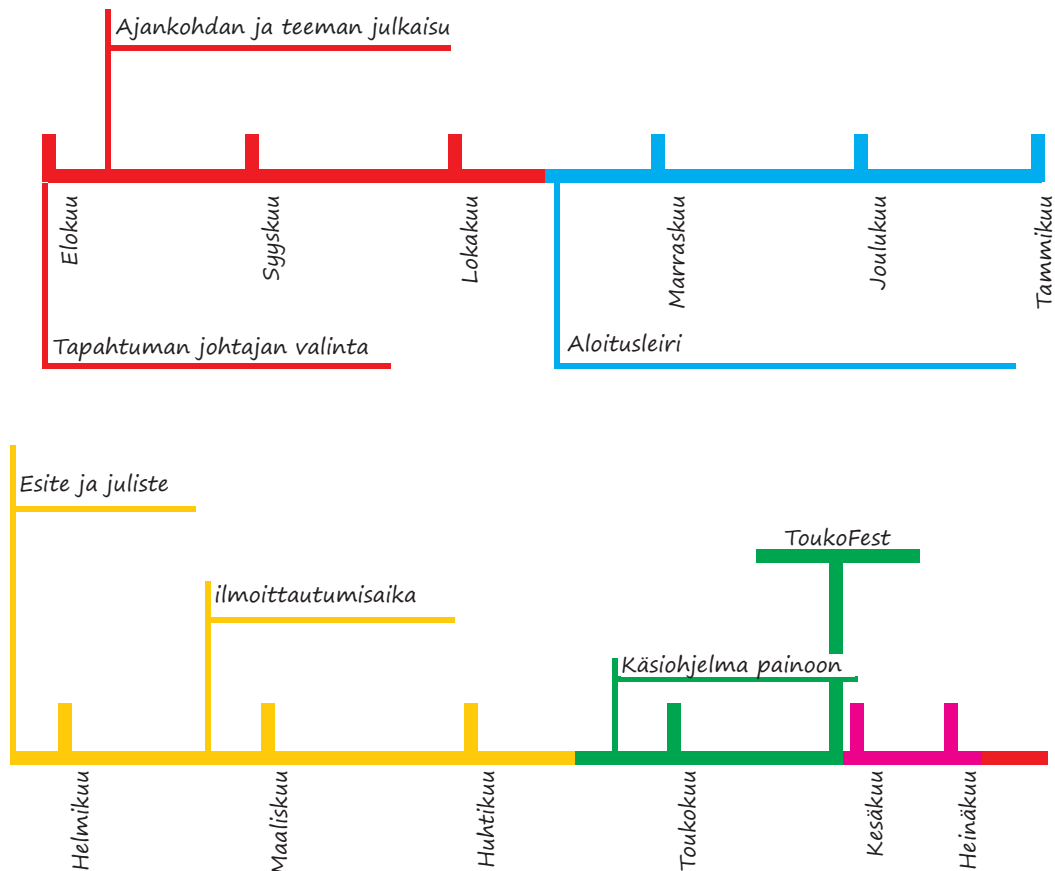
Ajankohdan ja teeman julkaisu

Elokuu
Syyskuu
Lokakuu
Marraskuu
Joulukuu
Tammikuu

Tapahtuman johtajan valinta
Aloitusleiri

Esite ja juliste
ilmoittautumisaika
ToukoFest
Käsiohjelma painoon

Helmikuu
Maaliskuu
Huhtikuu
Toukokuu
Kesäkuu
Heinäkuu